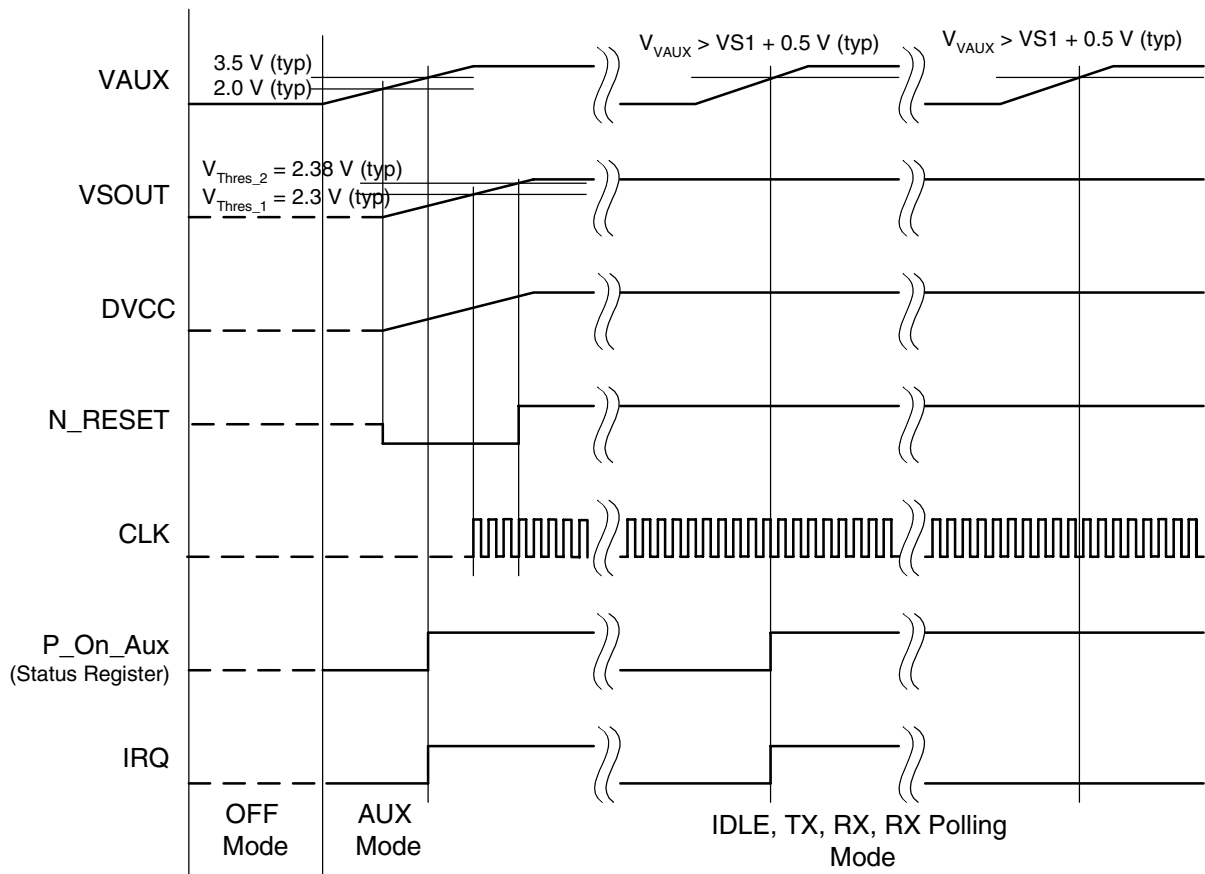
VAUX
3.5 V (typ)
2.0 V (typ)
$V_{VAUX}$ > VS1 + 0.5 V (typ)
$V_{VAUX}$ > VS1 + 0.5 V (typ)

VSOUT
$V_{Thres\_2}$ = 2.38 V (typ)
$V_{Thres\_1}$ = 2.3 V (typ)

DVCC

N_RESET

CLK

P_On_Aux
(Status Register)

IRQ

OFF Mode

AUX Mode

IDLE, TX, RX, RX Polling Mode